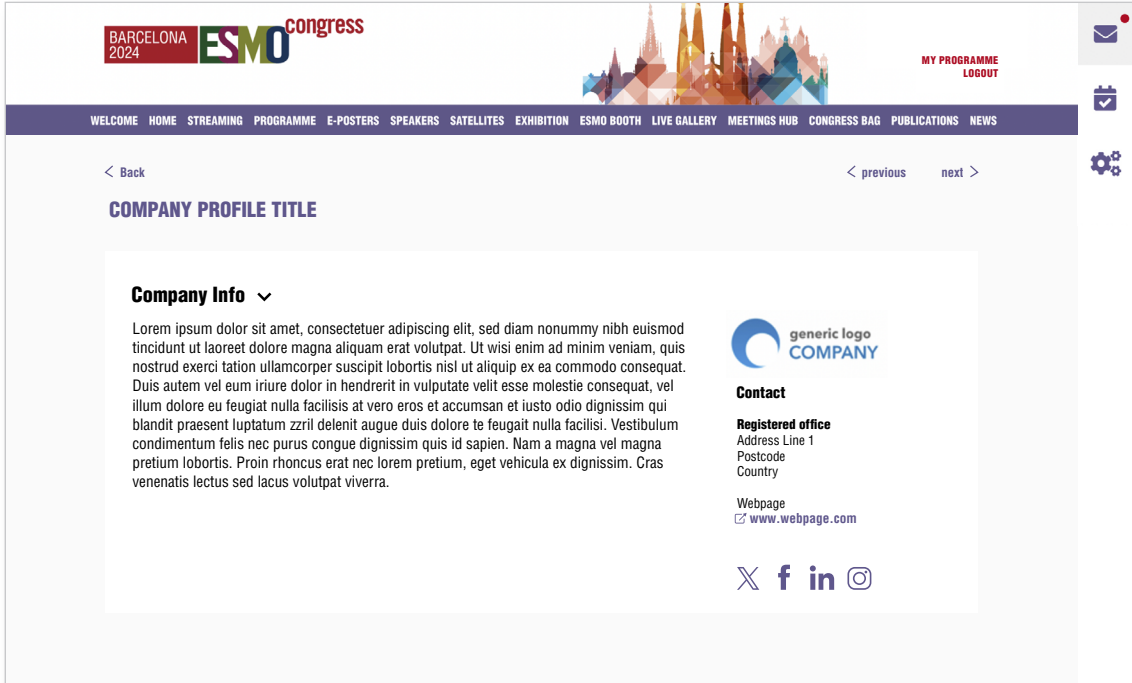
BARCELONA 2024 ESMO congress

MY PROGRAMME
LOGOUT

WELCOME HOME STREAMING PROGRAMME E-POSTERS SPEAKERS SATELLITES EXHIBITION ESMO BOOTH LIVE GALLERY MEETINGS HUB CONGRESS BAG PUBLICATIONS NEWS

< Back

< previous next >

COMPANY PROFILE TITLE

Company Info

Lorem ipsum dolor sit amet, consectetuer adipiscing elit, sed diam nonummy nibh euismod tincidunt ut laoreet dolore magna aliquam erat volutpat. Ut wisi enim ad minim veniam, quis nostrud exerci tation ullamcorper suscipit lobortis nisl ut aliquip ex ea commodo consequat. Duis autem vel eum iriure dolor in hendrerit in vulputate velit esse molestie consequat, vel illum dolore eu feugiat nulla facilisis at vero eros et accumsan et iusto odio dignissim qui blandit praesent luptatum zzril delenit augue duis dolore te feugait nulla facilisi. Vestibulum condimentum felis nec purus congue dignissim quis id sapien. Nam a magna vel magna pretium lobortis. Proin rhoncus erat nec lorem pretium, eget vehicula ex dignissim. Cras venenatis lectus sed lacus volutpat viverra.

generic logo
COMPANY

Contact

Registered office
Address Line 1
Postcode
Country

Webpage
www.webpage.com